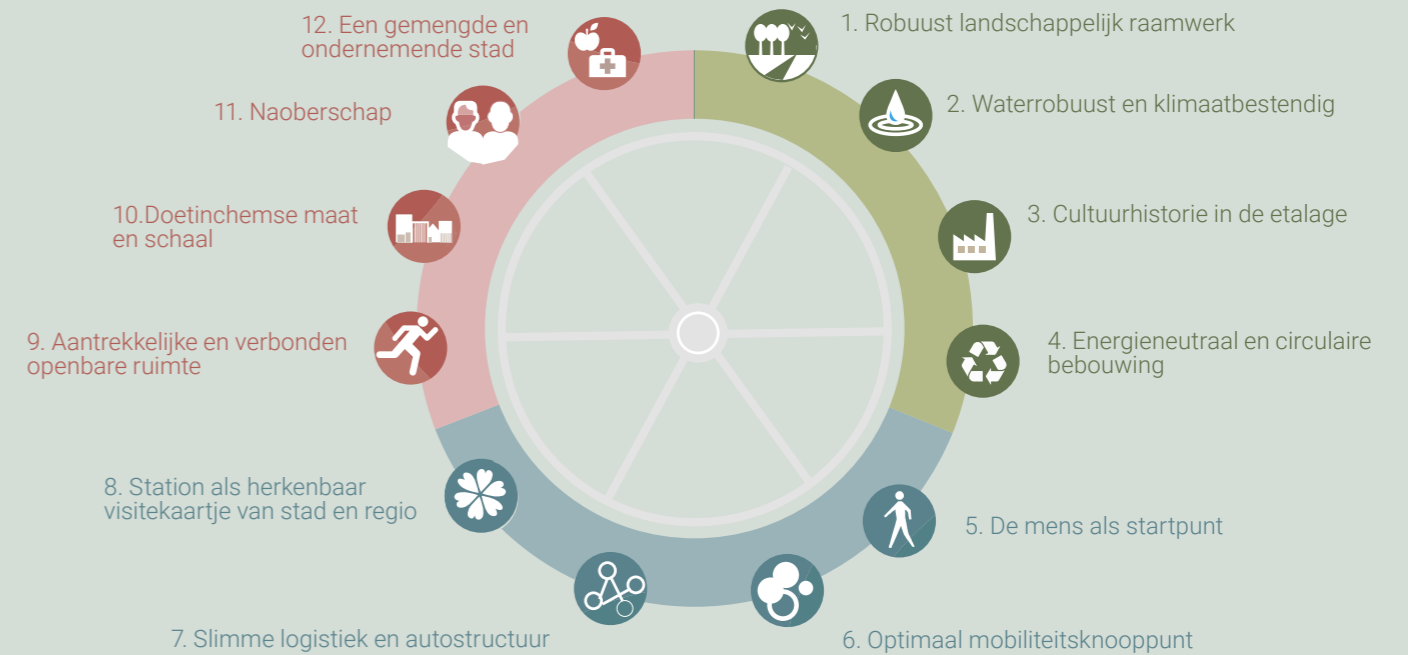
12. Een gemengde en ondernemende stad

1. Robuust landschappelijk raamwerk

11. Naoberschap

2. Waterrobuust en klimaatbestendig

10.Doetinchemse maat en schaal

3. Cultuurhistorie in de etalage

9. Aantrekkelijke en verbonden openbare ruimte

4. Energieneutraal en circulaire bebouwing

8. Station als herkenbaar visitekaartje van stad en regio

5. De mens als startpunt

7. Slimme logistiek en autostructuur

6. Optimaal mobiliteitsknooppunt